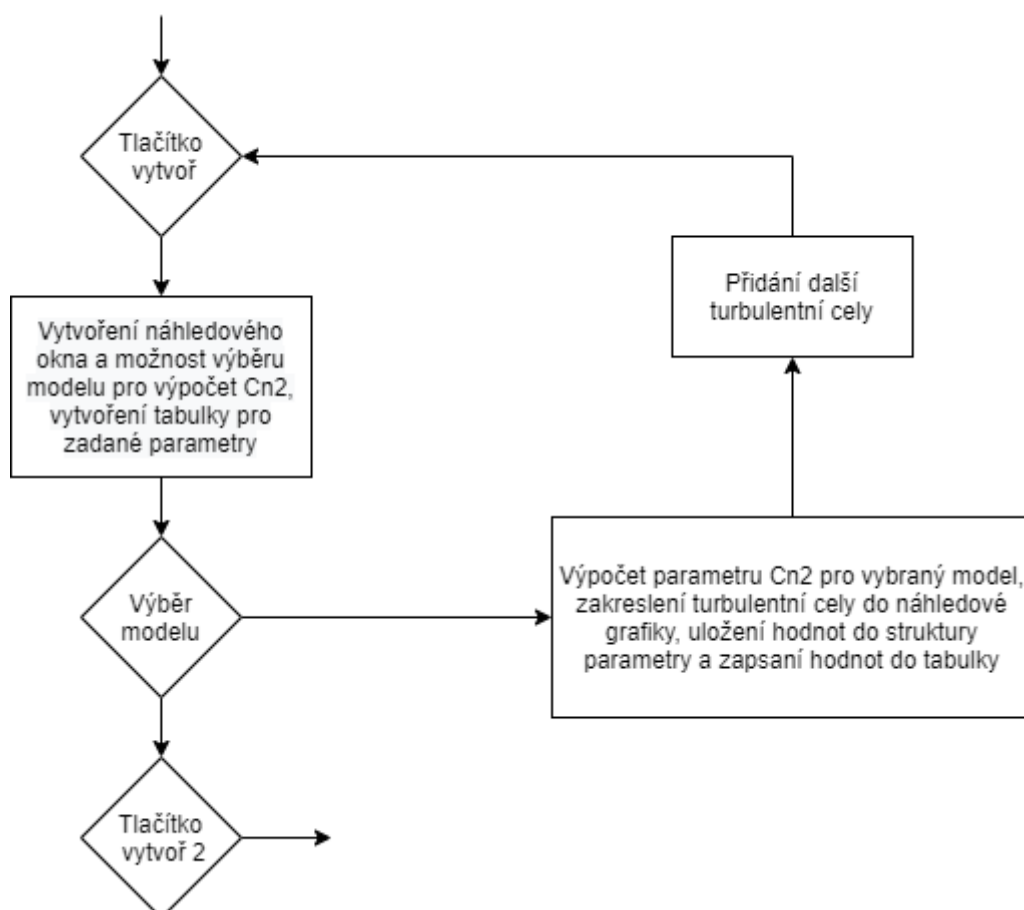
Tlačítko vytvoř

Přidání další turbulentní cely

Vytvoření náhledového okna a možnost výběru modelu pro výpočet Cn2, vytvoření tabulky pro zadané parametry

Výběr modelu

Výpočet parametru Cn2 pro vybraný model, zakreslení turbulentní cely do náhledové grafiky, uložení hodnot do struktury parametry a zapsaní hodnot do tabulky

Tlačítko vytvoř 2